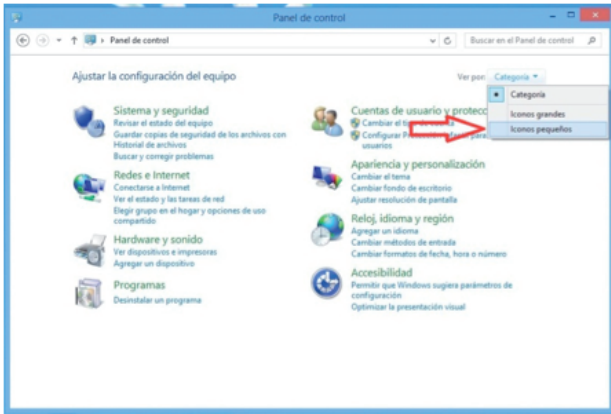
Panel de control

Panel de control

Buscar en el Panel de control

Ajustar la configuración del equipo

Ver por: Categoría

Categoría
Iconos grandes
Iconos pequeños

Sistema y seguridad
Revisar el estado del equipo
Guardar copias de seguridad de los archivos con Historial de archivos
Buscar y corregir problemas

Redes e Internet
Conectarse a Internet
Ver el estado y las tareas de red
Elegir grupo en el hogar y opciones de uso compartido

Hardware y sonido
Ver dispositivos e impresoras
Agregar un dispositivo

Programas
Desinstalar un programa

Cuentas de usuario y protecc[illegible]
Cambiar el ti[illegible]
Configurar P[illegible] usuarios

Apariencia y personalización
Cambiar el tema
Cambiar fondo de escritorio
Ajustar resolución de pantalla

Reloj, idioma y región
Agregar un idioma
Cambiar métodos de entrada
Cambiar formatos de fecha, hora o número

Accesibilidad
Permitir que Windows sugiera parámetros de configuración
Optimizar la presentación visual